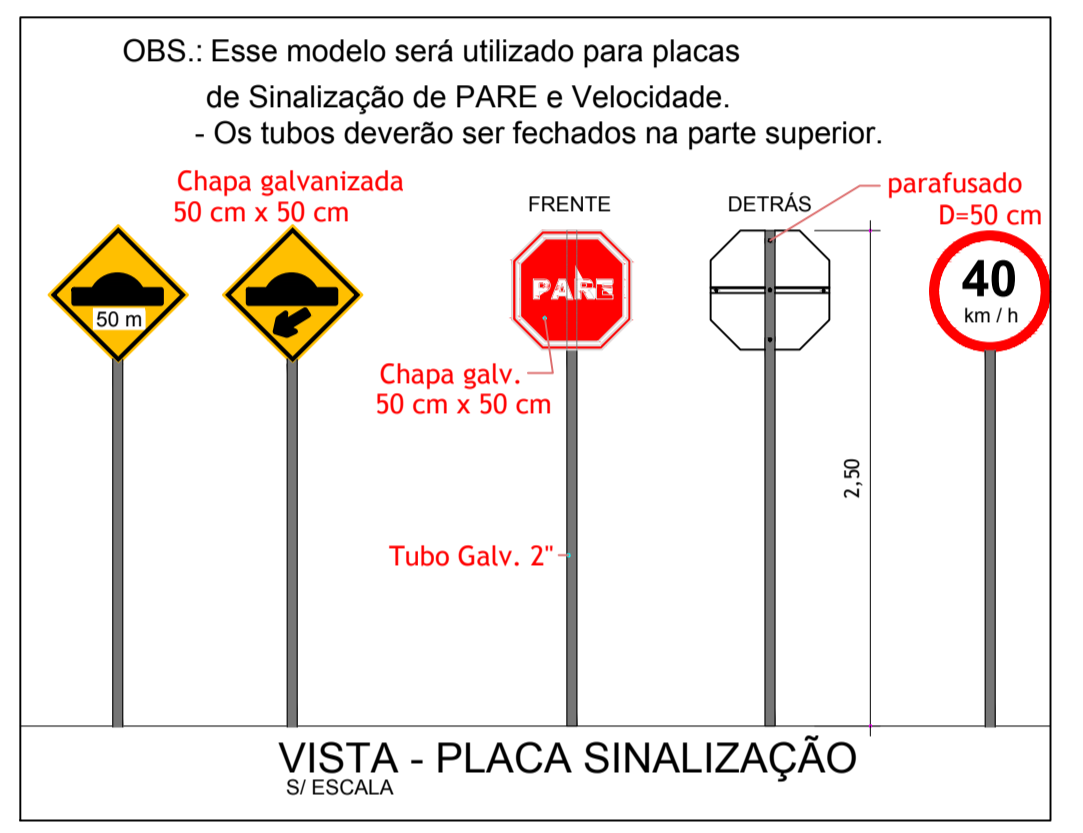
OBS.: Esse modelo será utilizado para placas
de Sinalização de PARE e Velocidade.
- Os tubos deverão ser fechados na parte superior.

Chapa galvanizada
50 cm x 50 cm

50 m

FRENTE

PARE

Chapa galv.
50 cm x 50 cm

Tubo Galv. 2"

DETRÁS

parafusado

D=50 cm

40
km / h

2,50

VISTA - PLACA SINALIZAÇÃO
S/ ESCALA